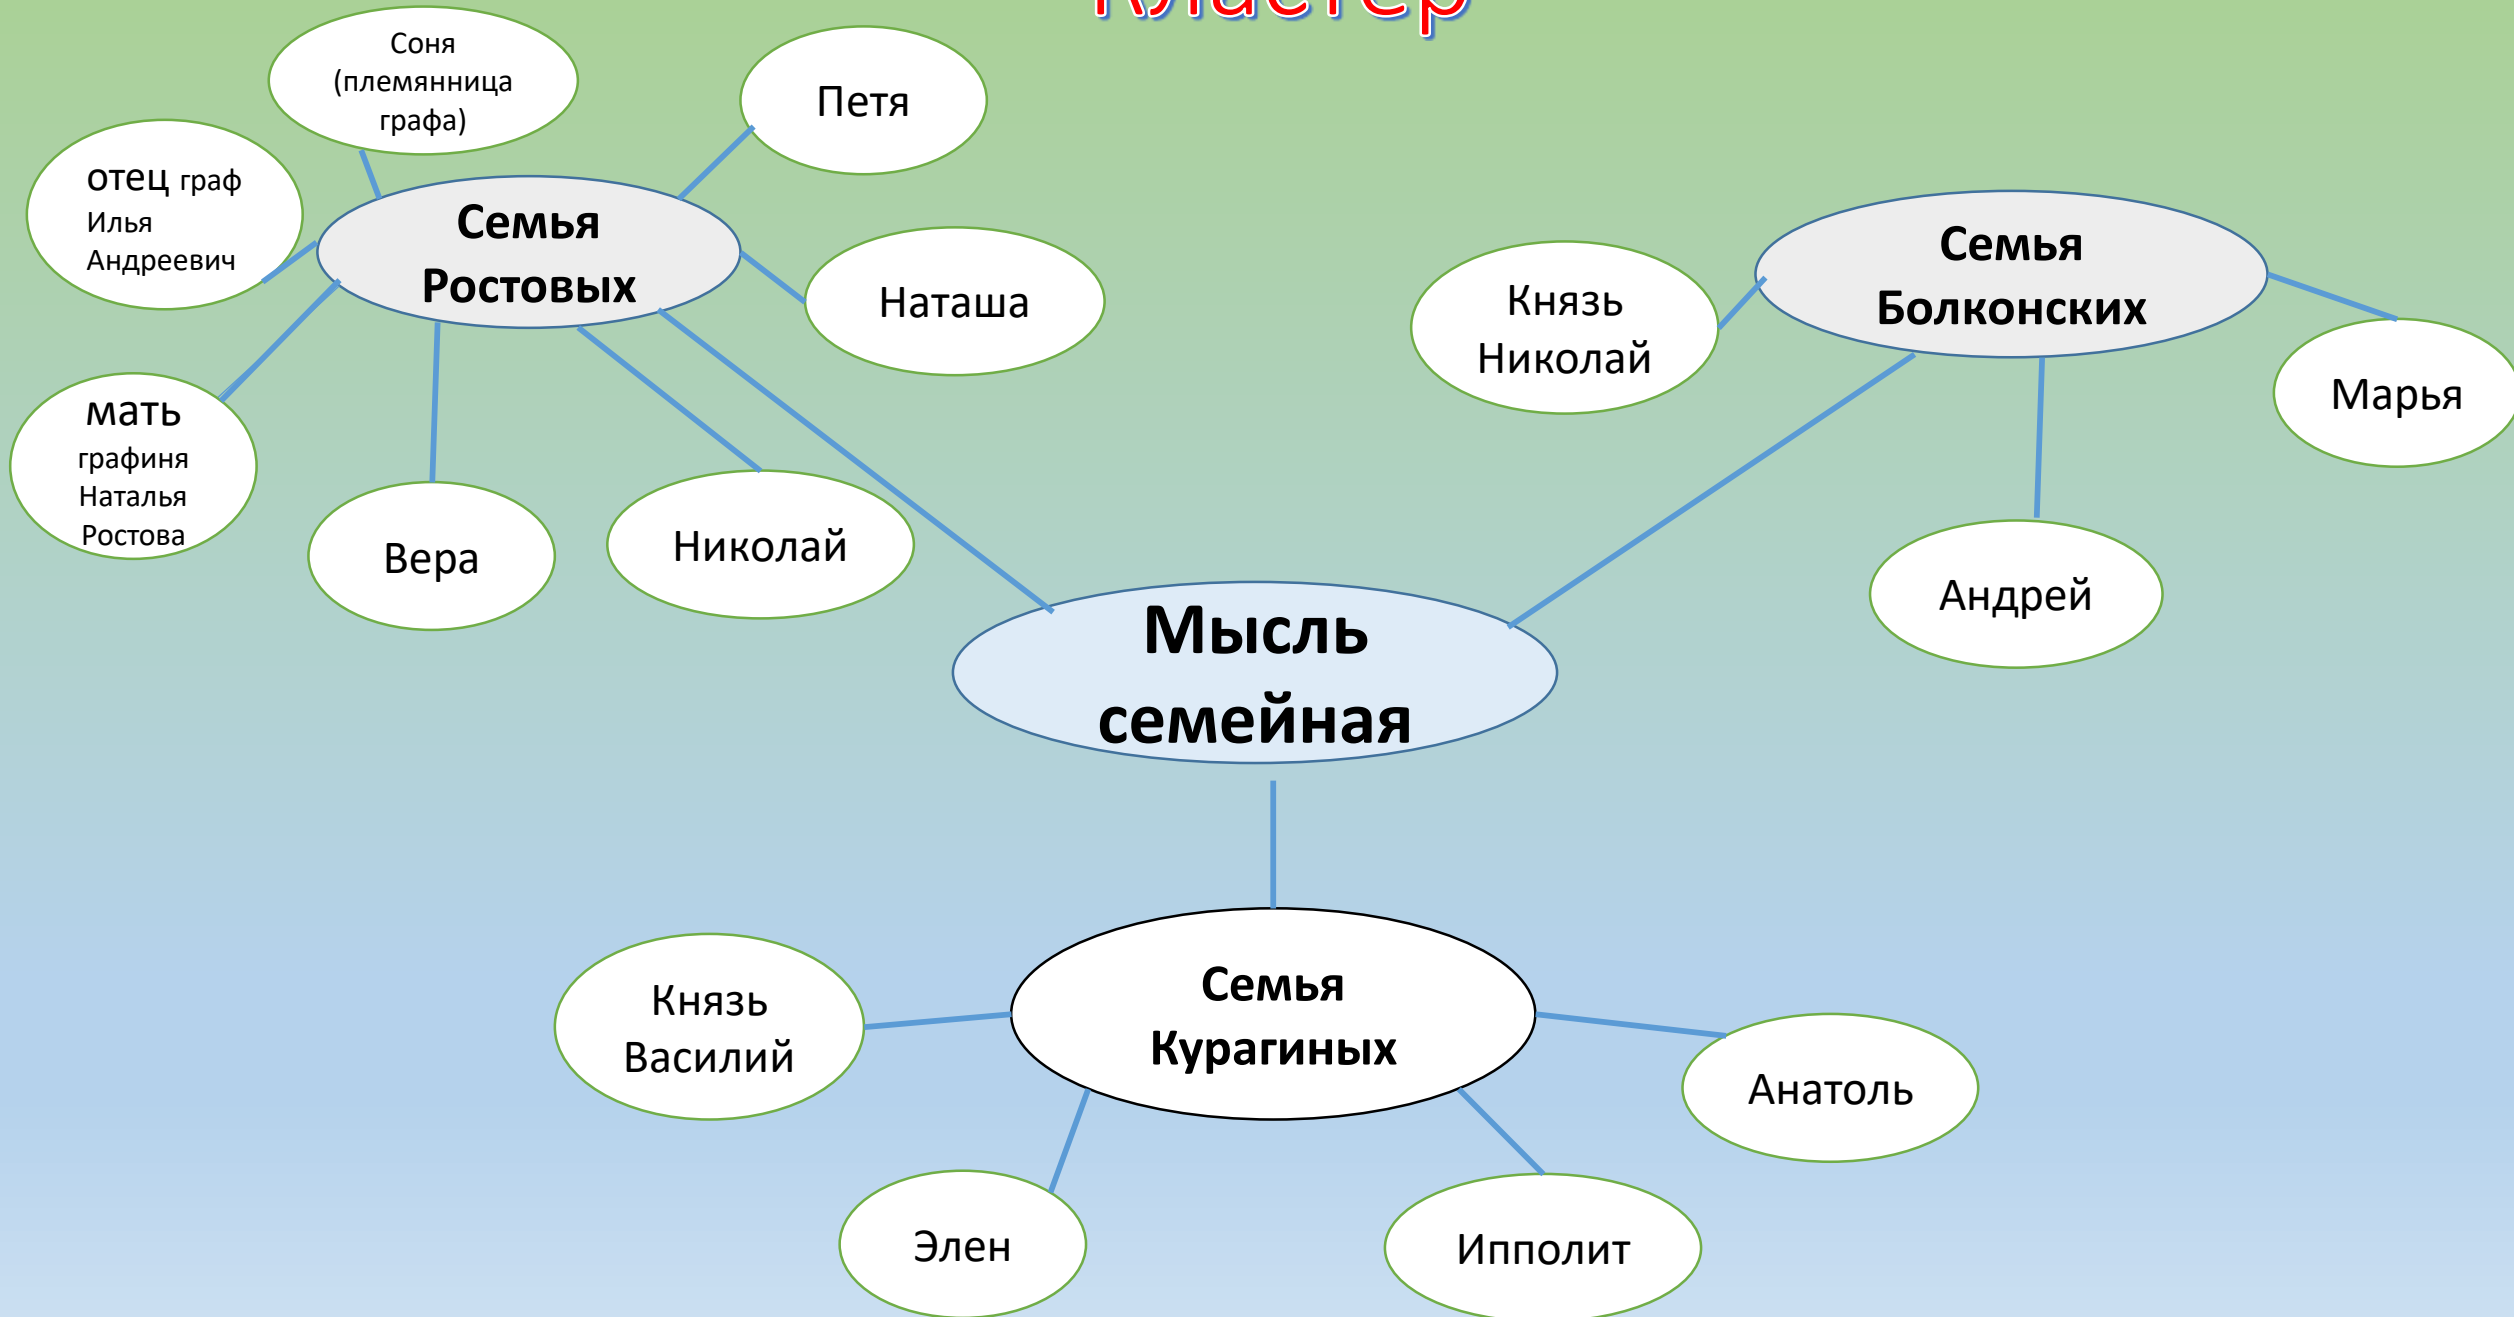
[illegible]

Соня (племянница графа)

Петя

отец граф Илья Андреевич

Семья Ростовых

Наташа

мать графиня Наталья Ростова

Вера

Николай

Князь Николай

Семья Болконских

Марья

Андрей

Мысль семейная

Князь Василий

Семья Курагиных

Анатоль

Элен

Ипполит